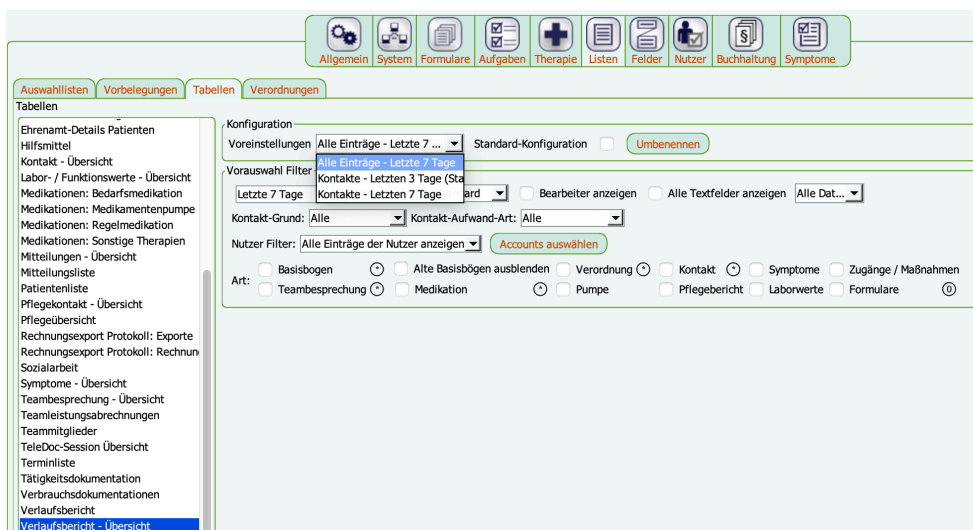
Allgemein System Formulare Aufgaben Therapie Listen Felder Nutzer Buchhaltung Symptome

Auswahllisten Vorbelegungen Tabellen Verordnungen

Tabellen

Ehrenamt-Details Patienten
Hilfsmittel
Kontakt - Übersicht
Labor- / Funktionswerte - Übersicht
Medikationen: Bedarfsmedikation
Medikationen: Medikamentenpumpe
Medikationen: Regelmedikation
Medikationen: Sonstige Therapien
Mitteilungen - Übersicht
Mitteilungsliste
Patientenliste
Pflegekontakt - Übersicht
Pflegeübersicht
Rechnungsexport Protokoll: Exporte
Rechnungsexport Protokoll: Rechnun
Sozialarbeit
Symptome - Übersicht
Teambesprechung - Übersicht
Teamleistungsabrechnungen
Teammitglieder
TeleDoc-Session Übersicht
Terminliste
Tätigkeitsdokumentation
Verbrauchsdokumentationen
Verlaufsbericht
Verlaufsbericht - Übersicht

Konfiguration
Voreinstellungen Alle Einträge - Letzte 7 ... Standard-Konfiguration Umbenennen
Alle Einträge - Letzte 7 Tage
Kontakte - Letzten 3 Tage (Sta
Kontakte - Letzten 7 Tage

Vorauswahl Filter
Letzte 7 Tage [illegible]ard Bearbeiter anzeigen Alle Textfelder anzeigen Alle Dat...
Kontakt-Grund: Alle Kontakt-Aufwand-Art: Alle
Nutzer Filter: Alle Einträge der Nutzer anzeigen Accounts auswählen
Art: Basisbogen Alle Basisbögen ausblenden Verordnung Kontakt Symptome Zugänge / Maßnahmen
Teambesprechung Medikation Pumpe Pflegebericht Laborwerte Formulare